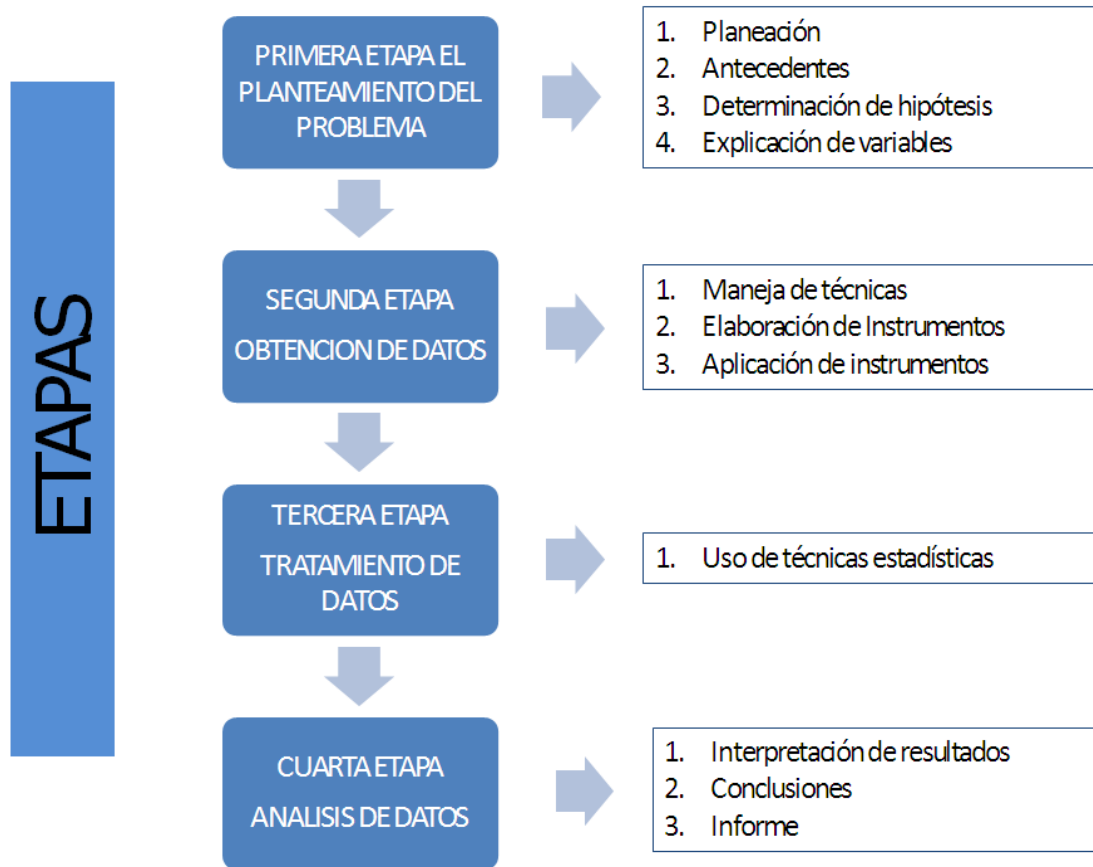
ETAPAS

PRIMERA ETAPA EL PLANTEAMIENTO DEL PROBLEMA

1. Planeación
2. Antecedentes
3. Determinación de hipótesis
4. Explicación de variables

SEGUNDA ETAPA
OBTENCION DE DATOS

1. Maneja de técnicas
2. Elaboración de Instrumentos
3. Aplicación de instrumentos

TERCERA ETAPA
TRATAMIENTO DE DATOS

1. Uso de técnicas estadísticas

CUARTA ETAPA
ANALISIS DE DATOS

1. Interpretación de resultados
2. Conclusiones
3. Informe